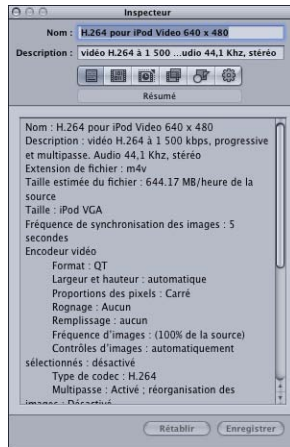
Inspecteur

Nom : H.264 pour iPod Video 640 x 480

Description : vidéo H.264 à 1 500 ...udio 44,1 Khz, stéréo

Résumé

Nom : H.264 pour iPod Video 640 x 480
Description : vidéo H.264 à 1 500 kbps, progressive et multipasse. Audio 44,1 Khz, stéréo
Extension de fichier : m4v
Taille estimée du fichier : 644.17 MB/heure de la source
Taille : iPod VGA
Fréquence de synchronisation des images : 5 secondes
Encodeur vidéo
Format : QT
Largeur et hauteur : automatique
Proportions des pixels : Carré
Rognage : Aucun
Remplissage : aucun
Fréquence d'images : (100% de la source)
Contrôles d'images : automatiquement sélectionnés : désactivé
Type de codec : H.264
Multipasse : Activé ; réorganisation des images : Désactivé

Rétablir Enregistrer